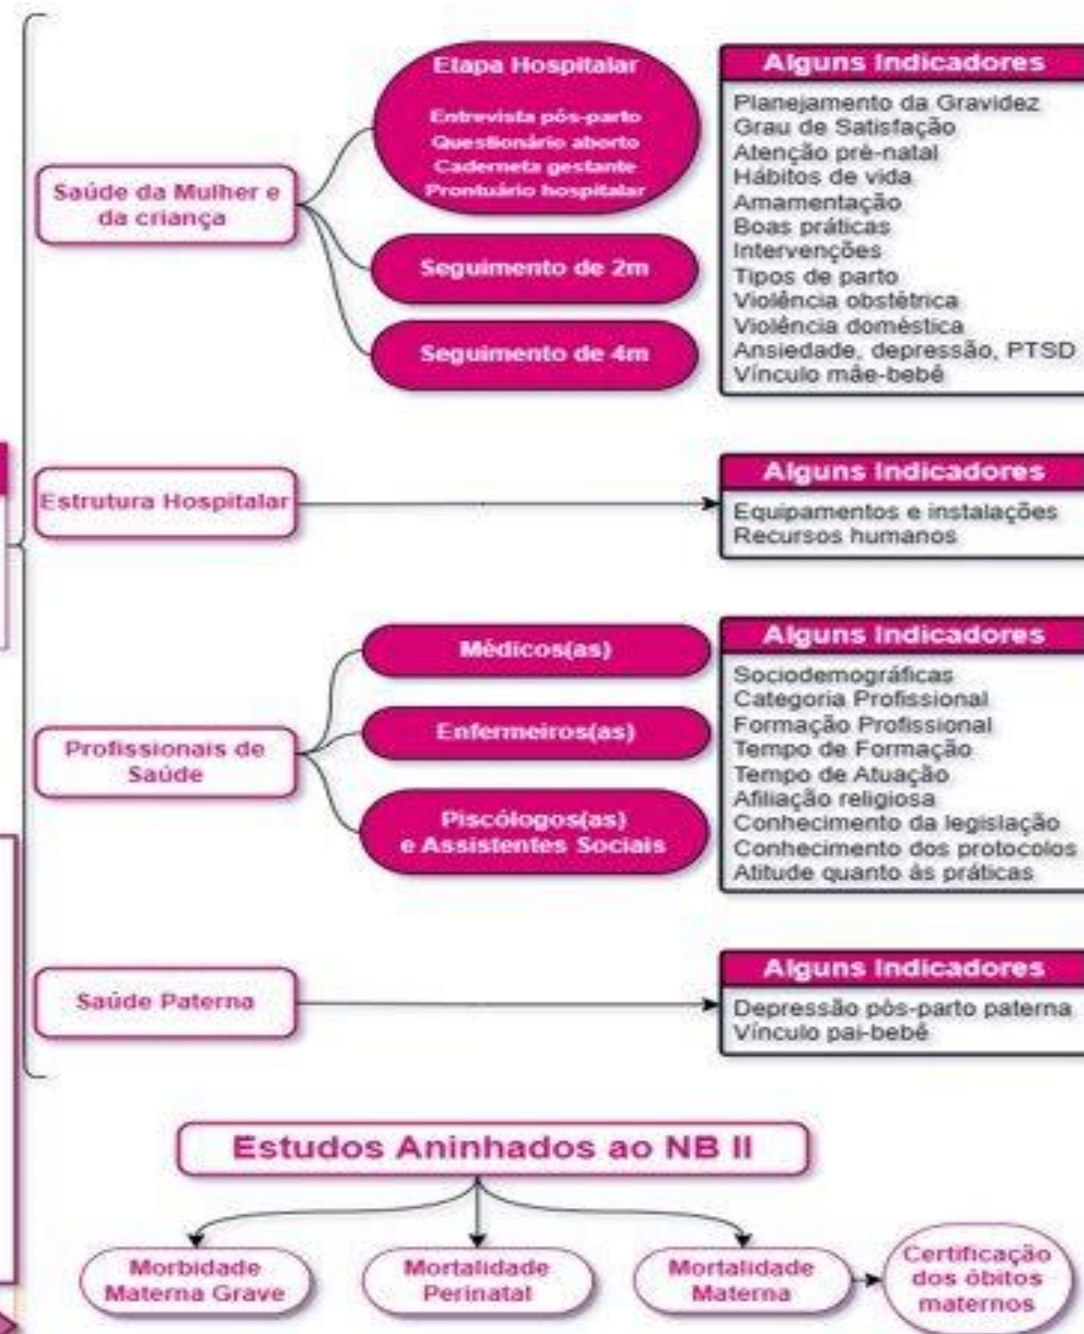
Saúde da Mulher e da criança

Etapa Hospitalar

Entrevista pós-parto
Questionário aborto
Caderneta gestante
Prontuário hospitalar

Seguimento de 2m

Seguimento de 4m

Alguns Indicadores

Planejamento da Gravidez
Grau de Satisfação
Atenção pré-natal
Hábitos de vida
Amamentação
Boas práticas
Intervenções
Tipos de parto
Violência obstétrica
Violência doméstica
Ansiedade, depressão, PTSD
Vínculo mãe-bebê

Estrutura Hospitalar

Alguns Indicadores

Equipamentos e instalações
Recursos humanos

Profissionais de Saúde

Médicos(as)

Enfermeiros(as)

Piscólogos(as) e Assistentes Sociais

Alguns Indicadores

Sociodemográficas
Categoria Profissional
Formação Profissional
Tempo de Formação
Tempo de Atuação
Afiliação religiosa
Conhecimento da legislação
Conhecimento dos protocolos
Atitude quanto às práticas

Saúde Paterna

Alguns Indicadores

Depressão pós-parto paterna
Vínculo pai-bebê

Estudos Aninhados ao NB II

Morbidade Materna Grave

Mortalidade Perinatal

Mortalidade Materna

Certificação dos óbitos maternos